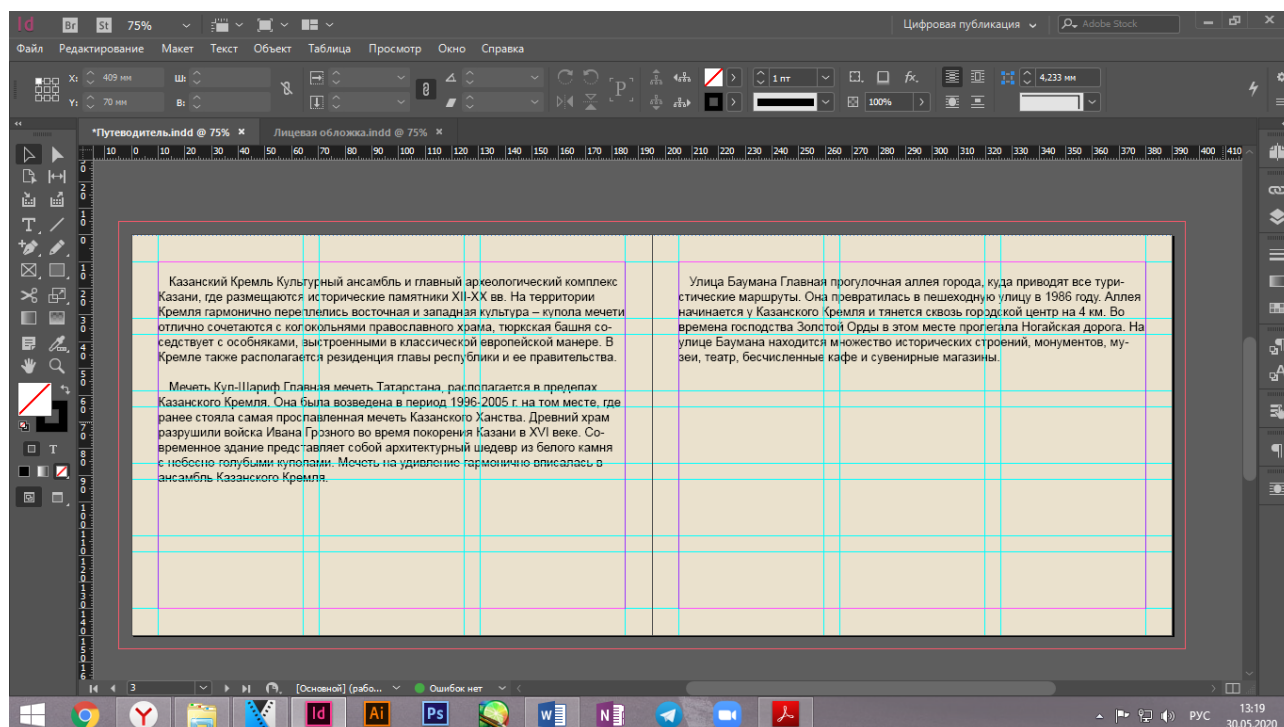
Id Br St 75%

Цифровая публикация Adobe Stock

Файл Редактирование Макет Текст Объект Таблица Просмотр Окно Справка

X: 409 мм
Y: 70 мм
Ш:
В:
1 пт
100%
4,233 мм

*Путеводитель.indd @ 75% ×
Лицевая обложка.indd @ 75% ×

10 0 10 20 30 40 50 60 70 80 90 100 110 120 130 140 150 160 170 180 190 200 210 220 230 240 250 260 270 280 290 300 310 320 330 340 350 360 370 380 390 400 410

Казанский Кремль Культурный ансамбль и главный археологический комплекс Казани, где размещаются исторические памятники XII-XX вв. На территории Кремля гармонично переплелись восточная и западная культура – купола мечети отлично сочетаются с колокольнями православного храма, тюркская башня соседствует с особняками, выстроенными в классической европейской манере. В Кремле также располагается резиденция главы республики и ее правительства.

Мечеть Кул-Шариф Главная мечеть Татарстана, располагается в пределах Казанского Кремля. Она была возведена в период 1996-2005 г. на том месте, где ранее стояла самая прославленная мечеть Казанского Ханства. Древний храм разрушили войска Ивана Грозного во время покорения Казани в XVI веке. Современное здание представляет собой архитектурный шедевр из белого камня с небесно-голубыми куполами. Мечеть на удивление гармонично вписалась в ансамбль Казанского Кремля.

Улица Баумана Главная прогулочная аллея города, куда приводят все туристические маршруты. Она превратилась в пешеходную улицу в 1986 году. Аллея начинается у Казанского Кремля и тянется сквозь городской центр на 4 км. Во времена господства Золотой Орды в этом месте пролегала Ногайская дорога. На улице Баумана находится множество исторических строений, монументов, музеи, театр, бесчисленные кафе и сувенирные магазины.

3 [Основной] (рабо... Ошибок нет

РУС 13:19 30.05.2020